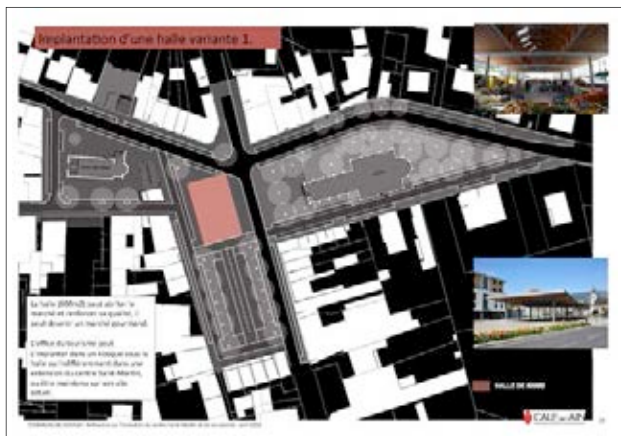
Implantation d'une halle variante 1.

La halle (800m2) peut abriter le marché et renforcer ce quartier, il peut devenir un marché pourtenant.

L'office du tourisme peut s'implanter dans un kiosque sous la halle ou l'office en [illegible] dans une extension du centre Saint-Martin ou il le maintenir sur son site actuel.

HALLE DE MARCHÉ

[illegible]

CAUE de l'AIN